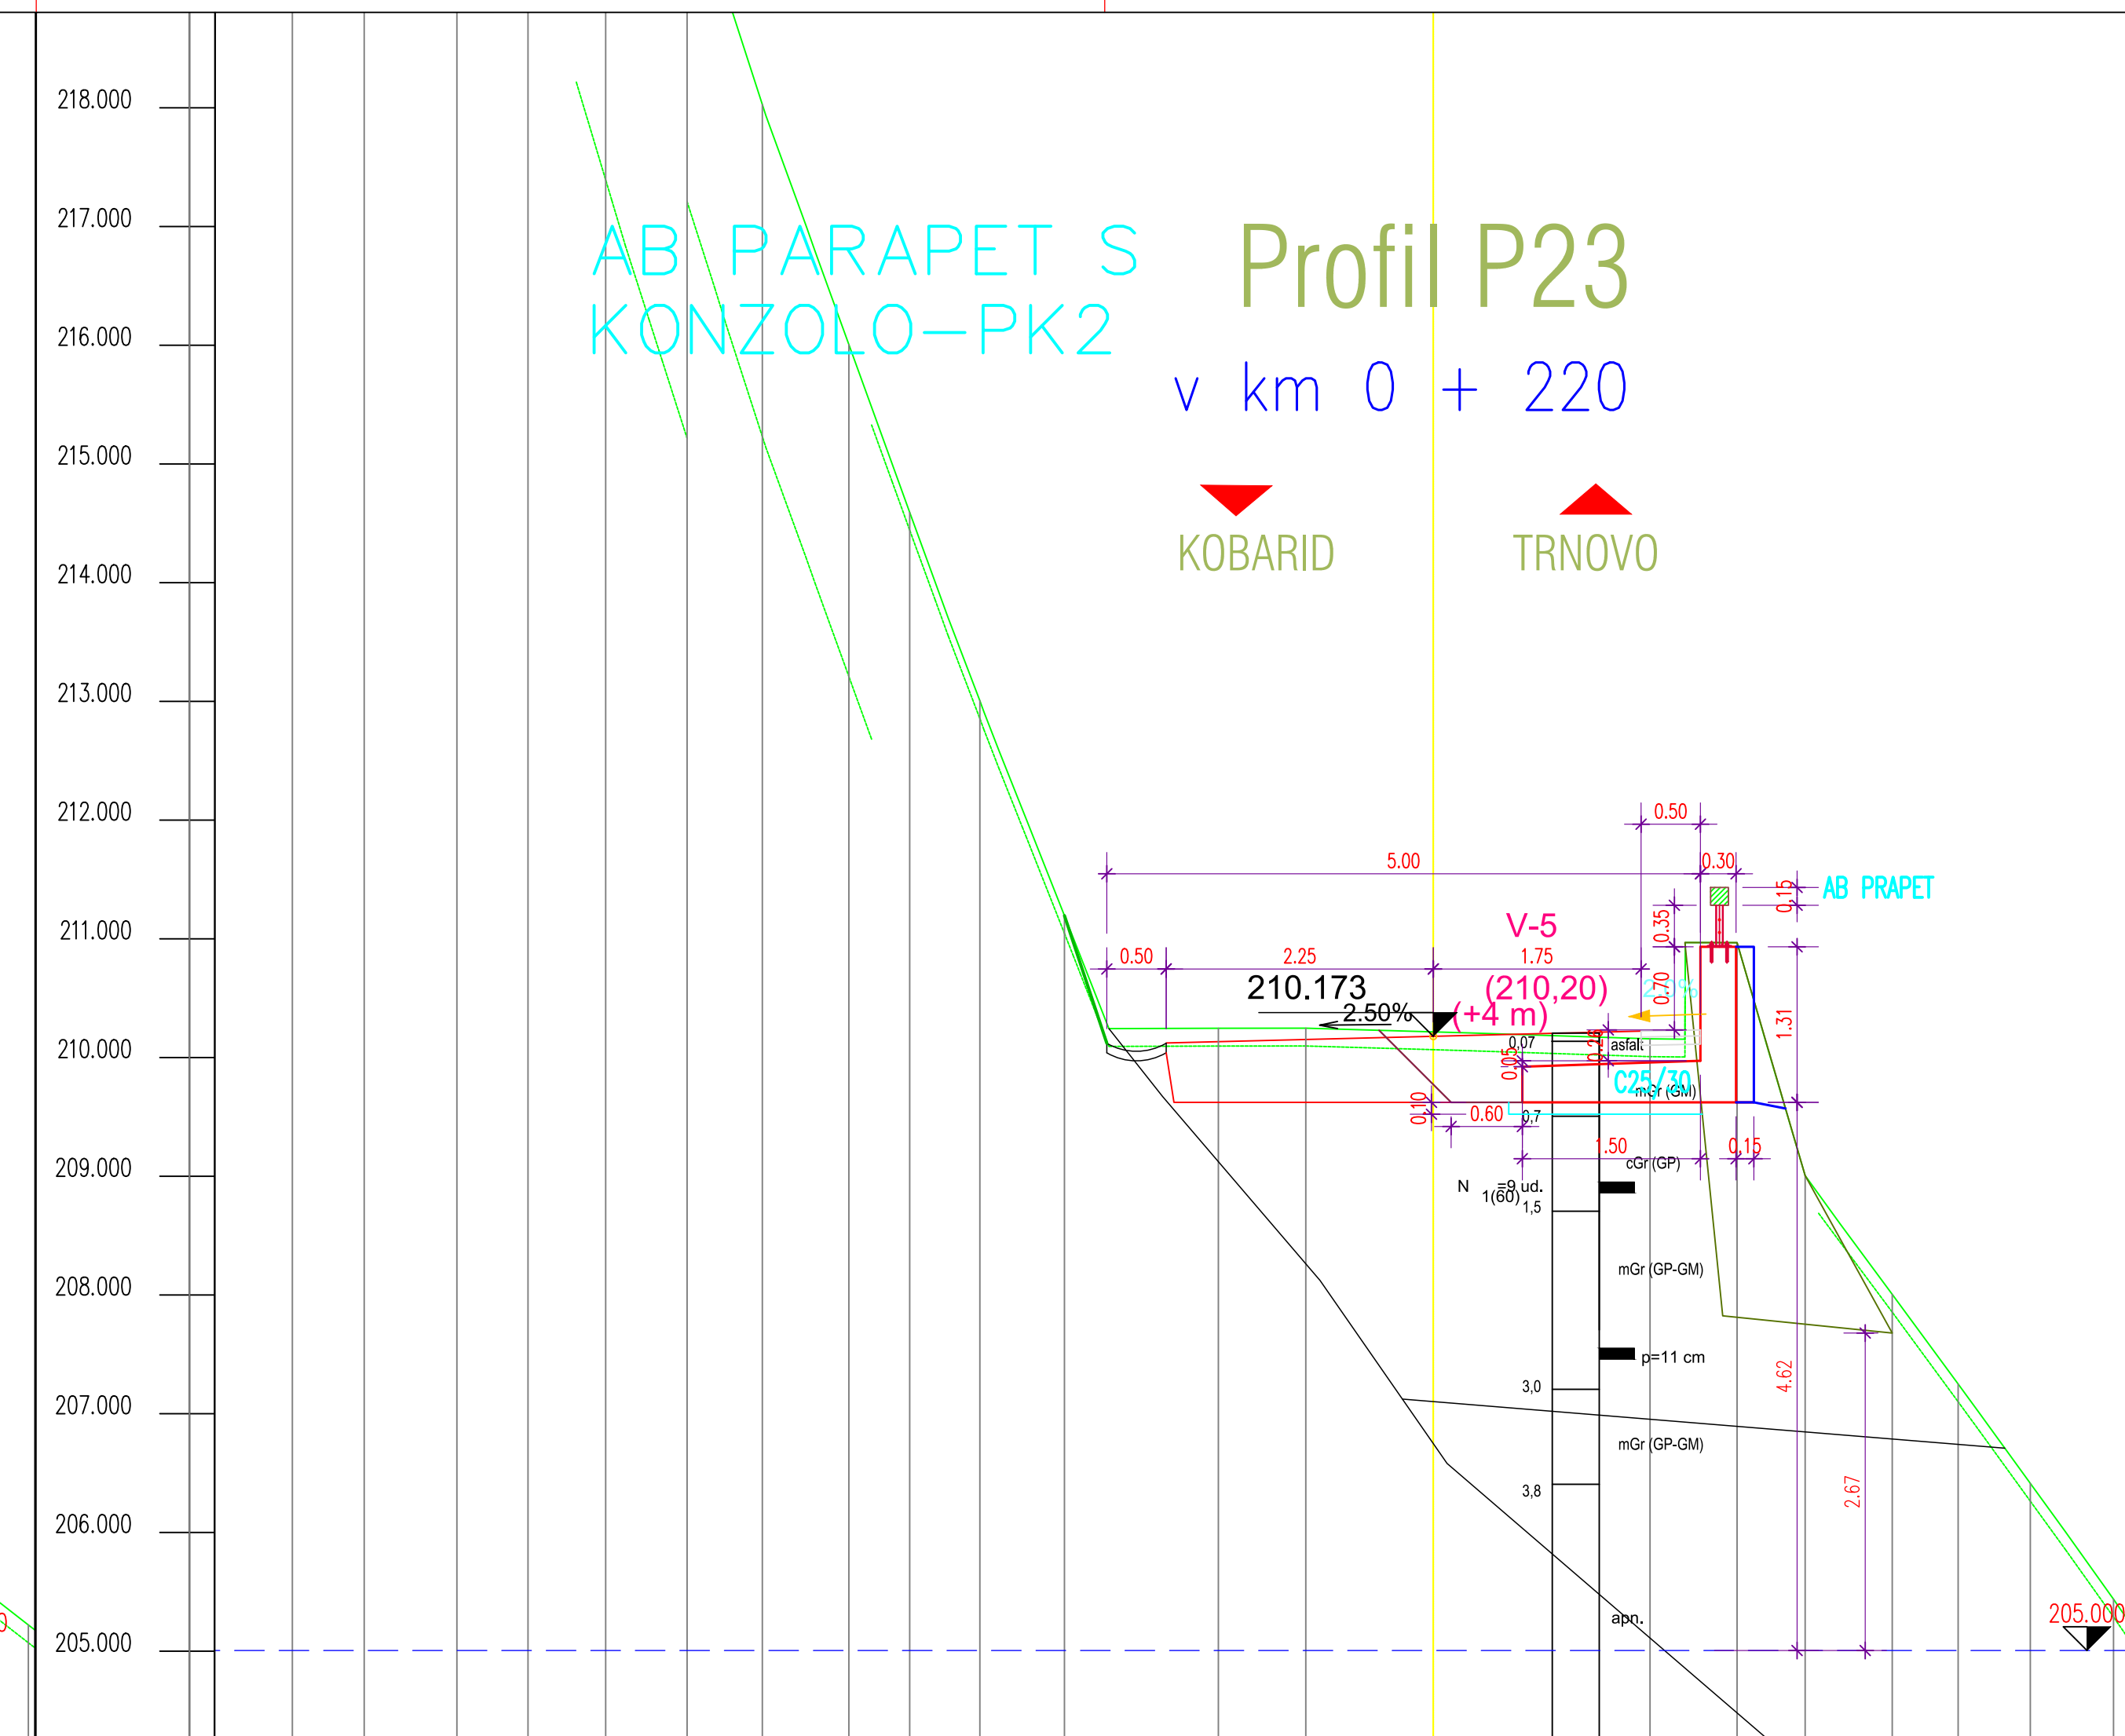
218.000
217.000
216.000
215.000
214.000
213.000
212.000
211.000
210.000
209.000
208.000
207.000
206.000
205.000

AB PARAPET S KONZOLO–PK2

Profil P23

v km 0 + 220

KOBARID

TRNOVO

0.50
5.00
0.30
0.15
AB PRAPET
0.35
V-5
0.50
2.25
1.75
0.70
210.173
(210,20)
2.50%
(+4 m)
0.07
0.25
asfalt
0.05
1.31
C25/30
mGr (GM)
0.10
0.60
0.7
1.50
0.15
cGr (GP)
N
1(60)
=9 ud.
1,5
mGr (GP-GM)
p=11 cm
4.62
3,0
mGr (GP-GM)
3,8
2.67
apn.
205.000